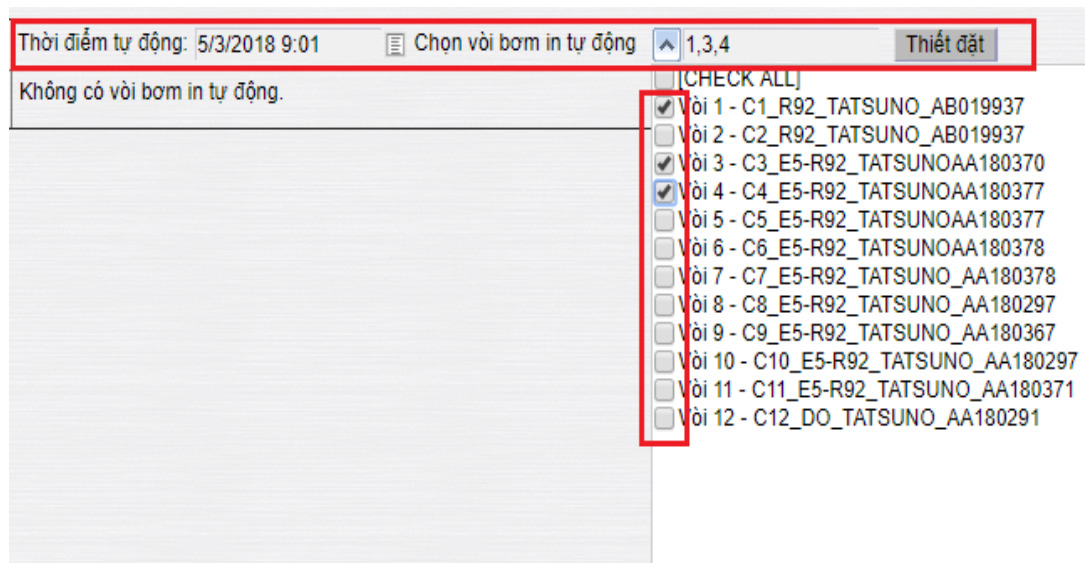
Thời điểm tự động: 5/3/2018 9:01 Chọn vòi bơm in tự động 1,3,4 Thiết đặt

Không có vòi bơm in tự động.

[CHECK ALL]
Vòi 1 - C1_R92_TATSUNO_AB019937
Vòi 2 - C2_R92_TATSUNO_AB019937
Vòi 3 - C3_E5-R92_TATSUNOAA180370
Vòi 4 - C4_E5-R92_TATSUNOAA180377
Vòi 5 - C5_E5-R92_TATSUNOAA180377
Vòi 6 - C6_E5-R92_TATSUNOAA180378
Vòi 7 - C7_E5-R92_TATSUNO_AA180378
Vòi 8 - C8_E5-R92_TATSUNO_AA180297
Vòi 9 - C9_E5-R92_TATSUNO_AA180367
Vòi 10 - C10_E5-R92_TATSUNO_AA180297
Vòi 11 - C11_E5-R92_TATSUNO_AA180371
Vòi 12 - C12_DO_TATSUNO_AA180291